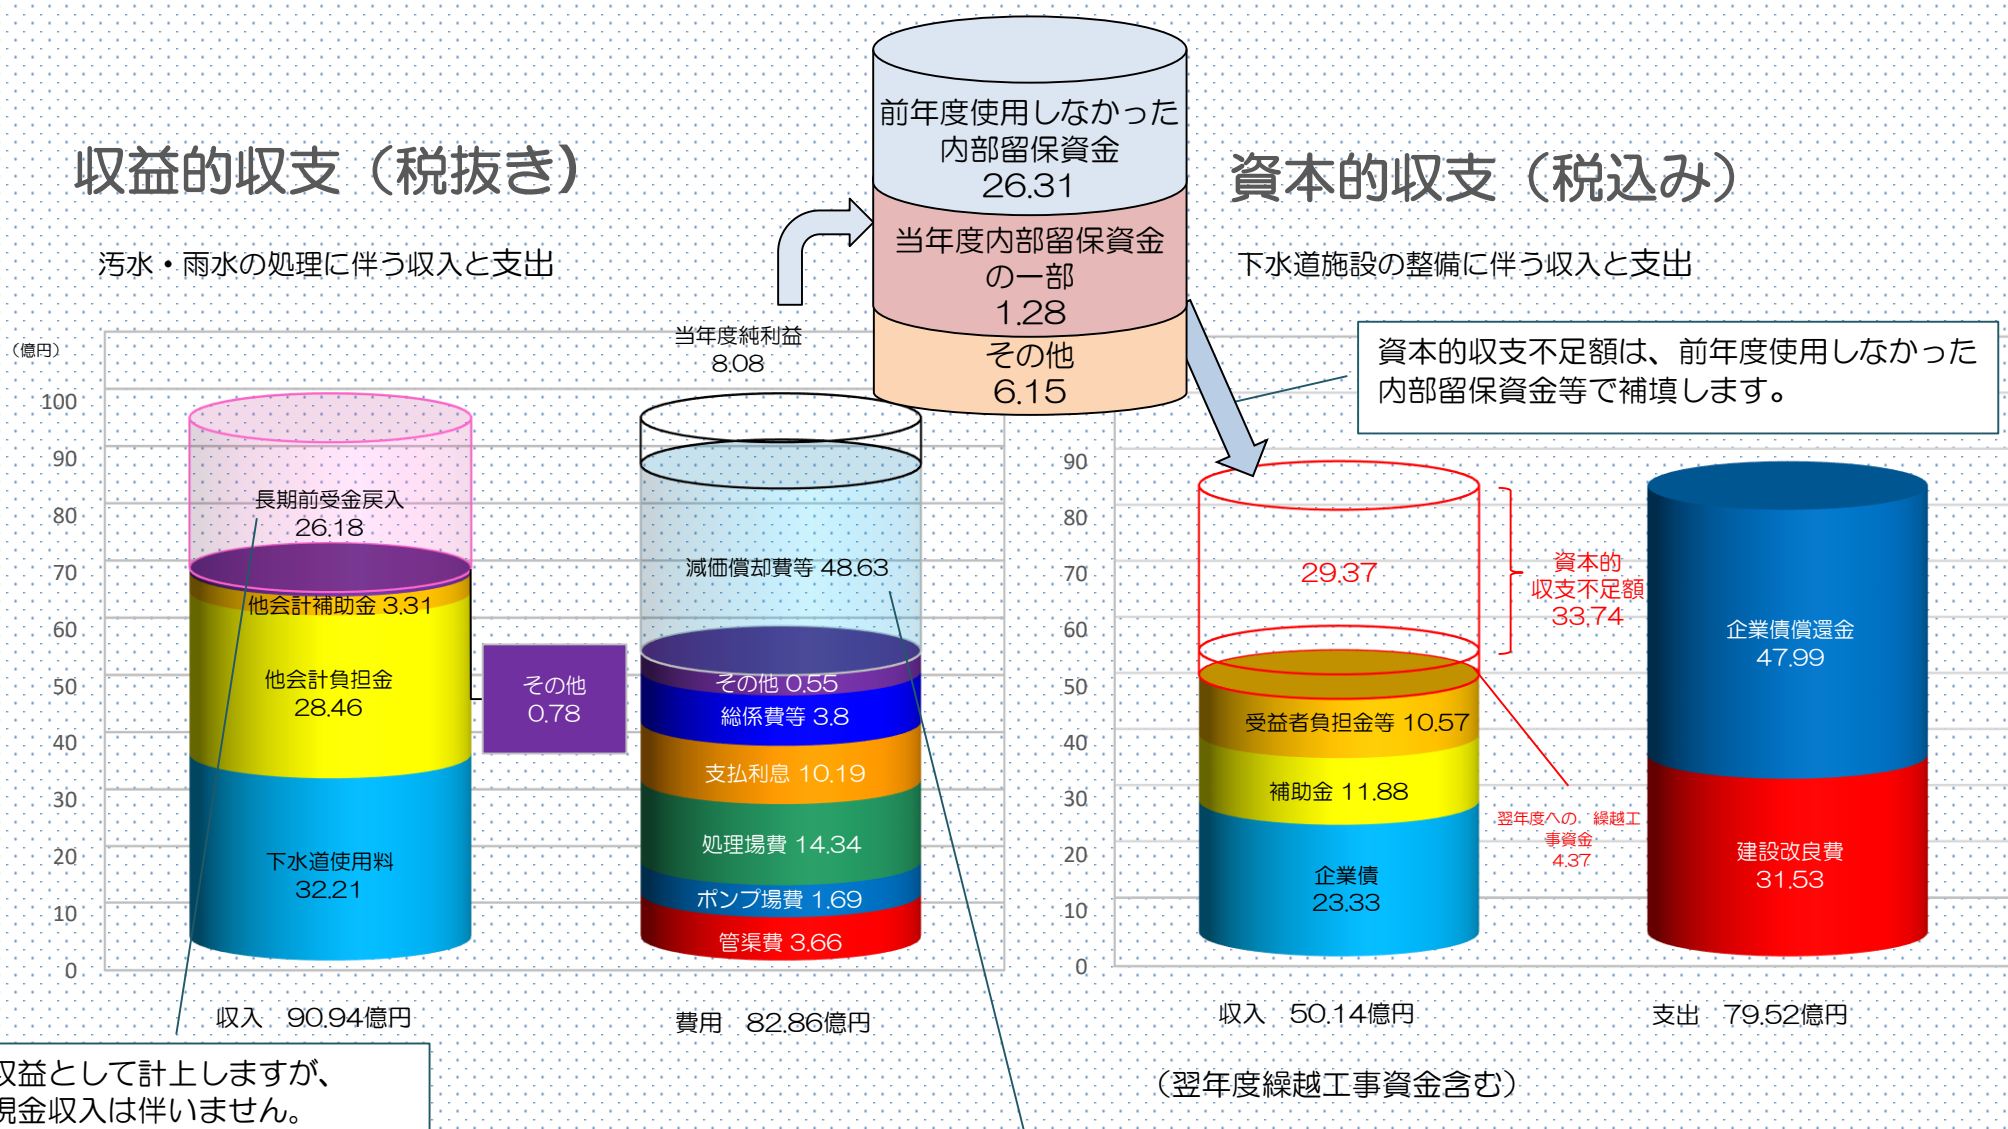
収益的収支（税抜き）

汚水・雨水の処理に伴う収入と支出

前年度使用しなかった内部留保資金
26.31

当年度内部留保資金の一部
1.28

その他
6.15

資本的収支（税込み）

下水道施設の整備に伴う収入と支出

資本的収支不足額は、前年度使用しなかった内部留保資金等で補填します。

（億円）
100
90
80
70
60
50
40
30
20
10
0

長期前受金戻入
26.18

他会計補助金 3.31

他会計負担金
28.46

下水道使用料
32.21

その他
0.78

当年度純利益
8.08

減価償却費等 48.63

その他 0.55
総係費等 3.8
支払利息 10.19
処理場費 14.34
ポンプ場費 1.69
管渠費 3.66

収入　90.94億円

費用　82.86億円

収益として計上しますが、
現金収入は伴いません。

90
80
70
60
50
40
30
20
10
0

29.37

資本的
収支不足額
33.74

受益者負担金等 10.57
補助金 11.88
企業債
23.33

翌年度への、繰越工事資金
4.37

企業債償還金
47.99

建設改良費
31.53

収入　50.14億円

支出　79.52億円

（翌年度繰越工事資金含む）